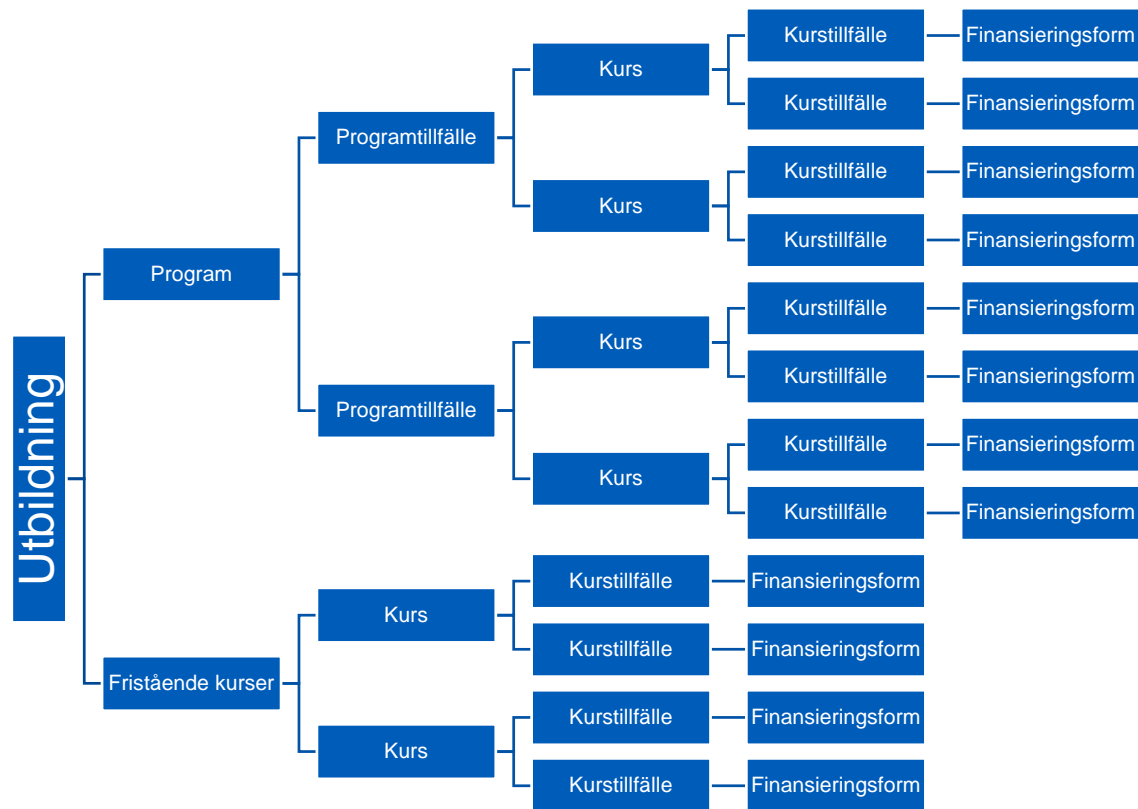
Utbildning

Program

Programtillfälle

Kurs

Kurstillfälle

Finansieringsform

Kurstillfälle

Finansieringsform

Kurs

Kurstillfälle

Finansieringsform

Kurstillfälle

Finansieringsform

Programtillfälle

Kurs

Kurstillfälle

Finansieringsform

Kurstillfälle

Finansieringsform

Kurs

Kurstillfälle

Finansieringsform

Kurstillfälle

Finansieringsform

Fristående kurser

Kurs

Kurstillfälle

Finansieringsform

Kurstillfälle

Finansieringsform

Kurs

Kurstillfälle

Finansieringsform

Kurstillfälle

Finansieringsform